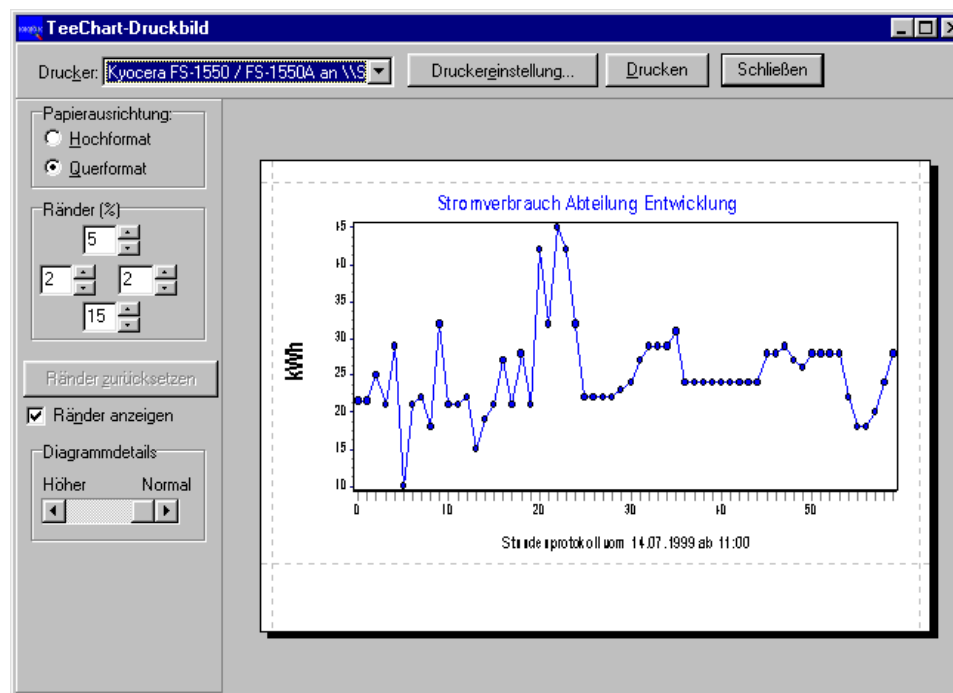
TeeChart-Druckbild

Drucker: Kyocera FS-1550 / FS-1550A an \\S

Druckereinstellung...

Drucken

Schließen

Papierausrichtung:

Hochformat

Querformat

Ränder (%)

5

2

2

15

Ränder zurücksetzen

Ränder anzeigen

Diagrammdetails

Höher

Normal

Stromverbrauch Abteilung Entwicklung

kWh

45
40
35
30
25
20
15
10

0
10
20
30
40
50

Stundenprotokoll vom 14.07.1999 ab 11:00